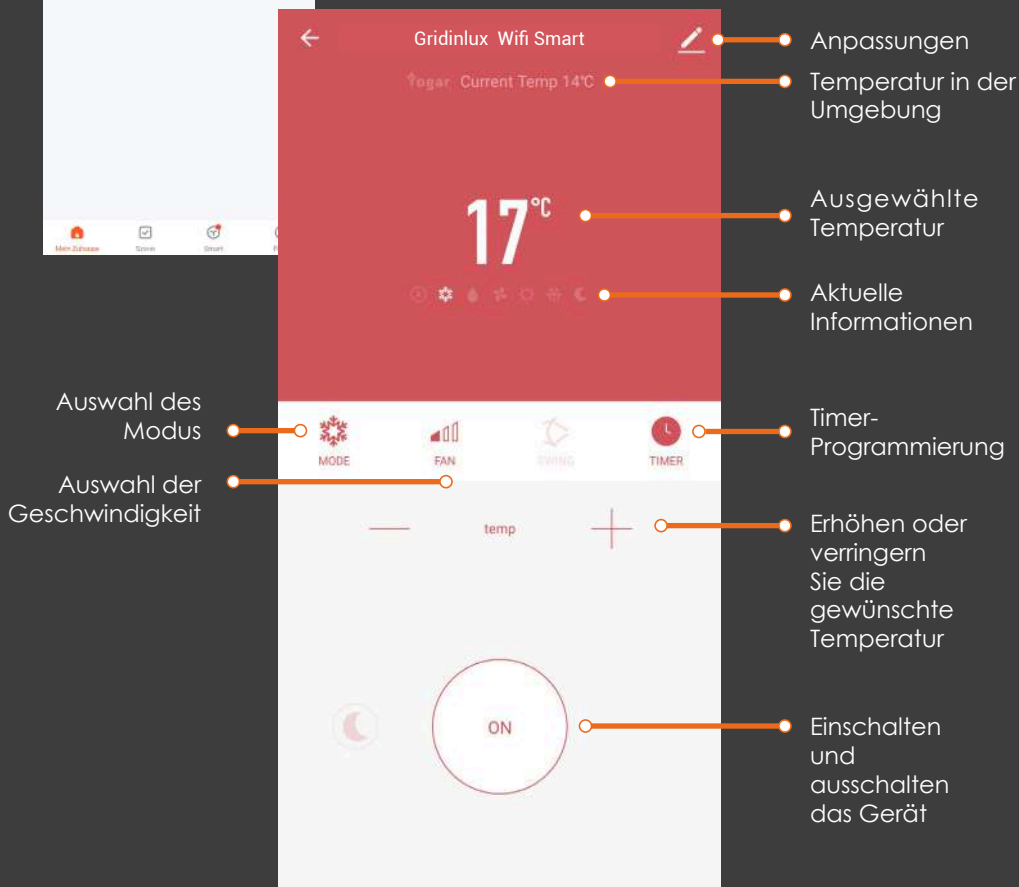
Mein Zuhause Szene Smart

Gridinlux Wifi Smart

Anpassungen

Hogar Current Temp 14℃

Temperatur in der Umgebung

17℃

Ausgewählte Temperatur

Aktuelle Informationen

Auswahl des Modus

MODE FAN SWING TIMER

Timer-Programmierung

Auswahl der Geschwindigkeit

— temp +

Erhöhen oder verringern Sie die gewünschte Temperatur

ON

Einschalten und ausschalten das Gerät